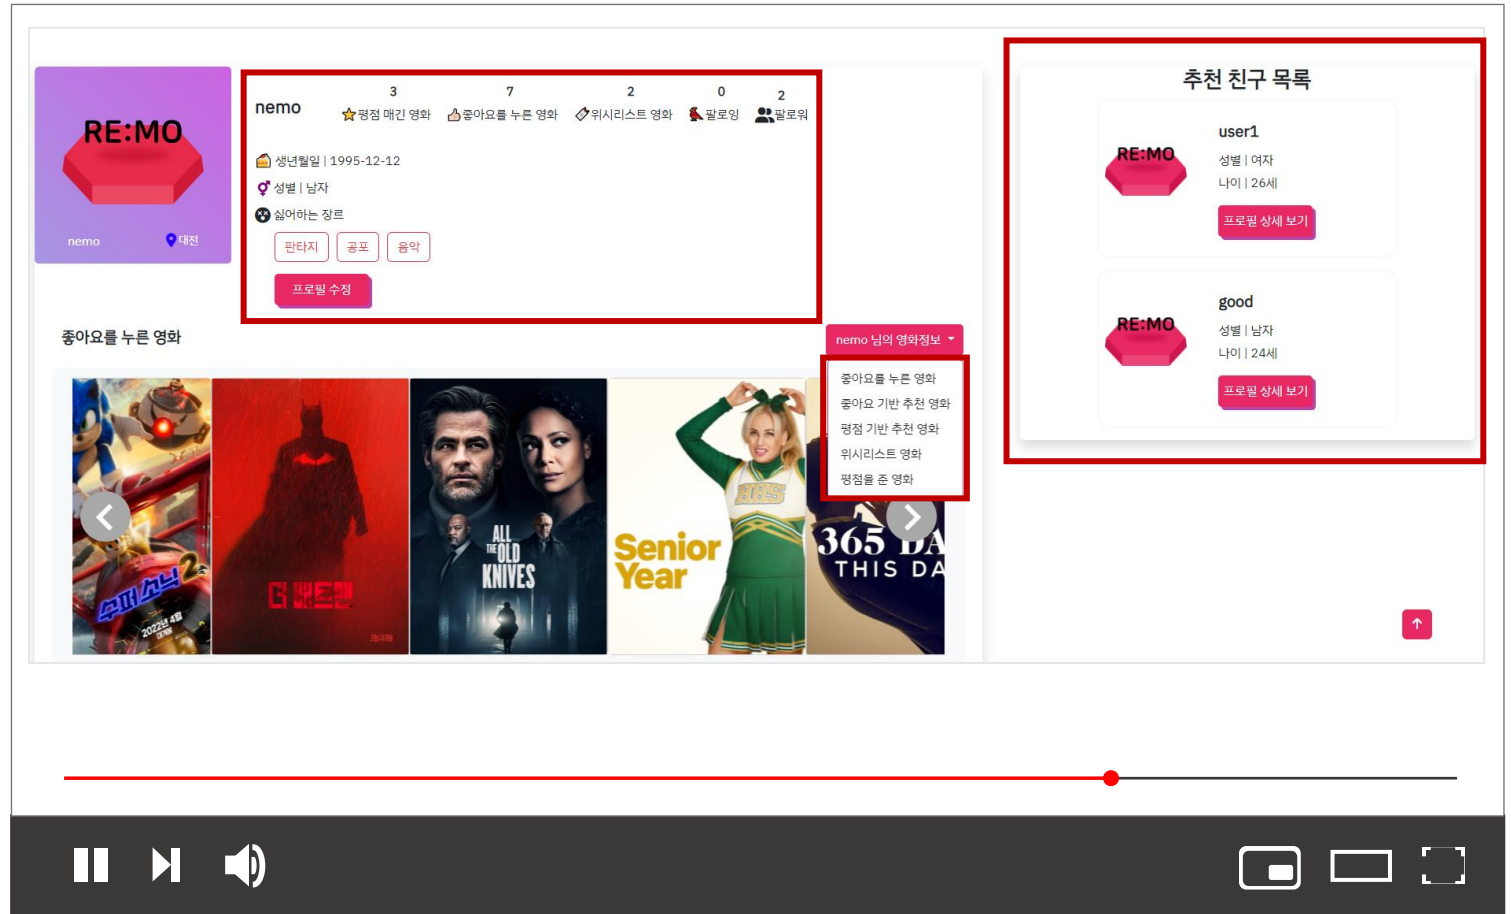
RE:MO

nemo 대전

nemo

3 평점 매긴 영화
7 좋아요를 누른 영화
2 위시리스트 영화
0 팔로잉
2 팔로워

생년월일 | 1995-12-12
성별 | 남자
싫어하는 장르

판타지
공포
음악

프로필 수정

좋아요를 누른 영화

nemo 님의 영화정보

좋아요를 누른 영화
좋아요 기반 추천 영화
평점 기반 추천 영화
위시리스트 영화
평점을 준 영화

추천 친구 목록

RE:MO
user1
성별 | 여자
나이 | 26세
프로필 상세 보기

RE:MO
good
성별 | 남자
나이 | 24세
프로필 상세 보기

수퍼 소닉 2
2022년 4월
더 배트맨
ALL THE OLD KNIVES
Senior Year
365 DA
THIS DA